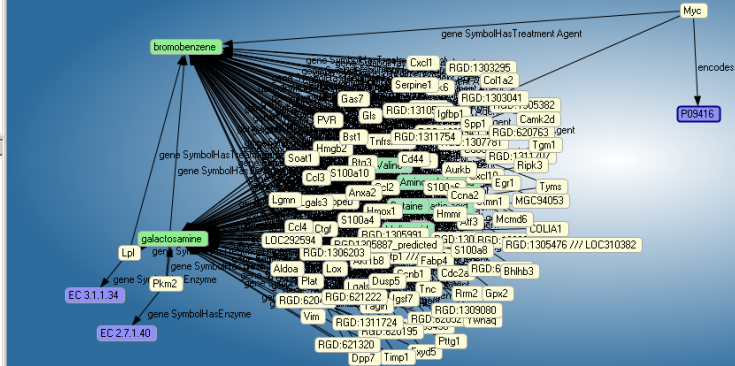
Myc

gene SymbolHasTreatment Agent

bromobenzene

encodes

P09416

Cxcl1
RGD:1303295
Col1a2
Serpine1
RGD:1303041
RGD:1305382
Gas7
Igfbp1
Spp1
Camk2d
PVR
Gls
RGD:13105
RGD:620763
Bst1
RGD:1311754
Tnfrs
RGD:1307781
Tgm1
Hmgb2
Btg3
Ripk3
Soat1
Cd44
Aurkb
Ccl3
S100a10
Anxa2
Ccl2
S100
Egr1
Tyms
Lgmn
Lgals3
Ccna2
MGC94053
Ccl4
Ctgf
S100a4
Hmox1
Hmmr
Mcm6
COLIA1
LOC292594
RGD:1305887_predicted
RGD:1305991
RGD:130
RGD:1305476 /// LOC310382
galactosamine
RGD:1306203
S100a8
Fabp4
Lpl
Aldoa
Lox
Cdc2a
Bhlhb3
Pkm2
Plat
Ccnb1
RGD:621222
Dusp5
Rrm2
Gpx2
Tnc
RGD:1309080
EC 3.1.1.34
Igst7
Tagln
EC 2.7.1.40
gene SymbolHasEnzyme
Vim
RGD:1311724
RGD:620195
RGD:621320
Pttg1
Dpp7
Timp1
gene SymbolHasTreatment Agent
gene SymbolHasEnzyme